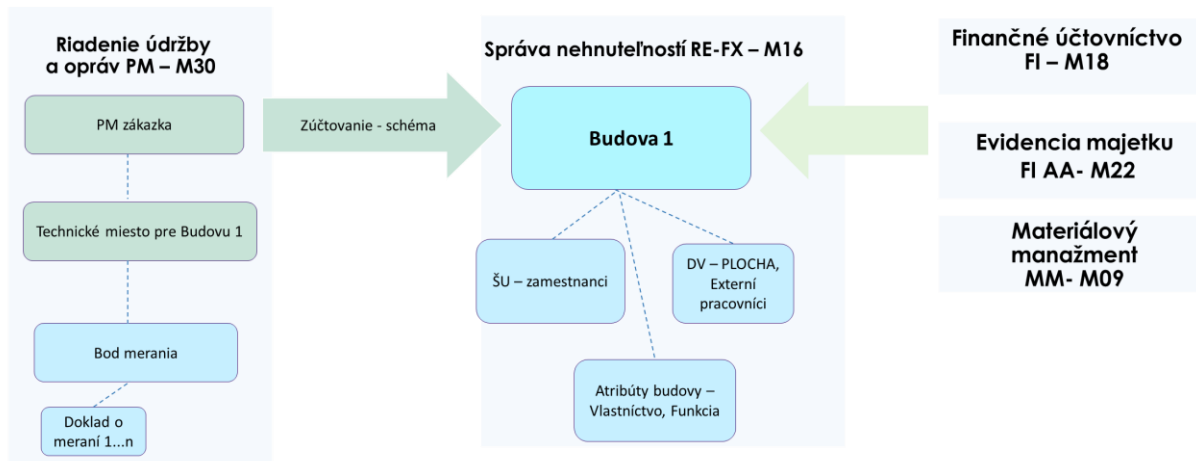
Riadenie údržby a opráv PM – M30

PM zákazka

Technické miesto pre Budovu 1

Bod merania

Doklad o meraní 1...n

Zúčtovanie - schéma

Správa nehnuteľností RE-FX – M16

Budova 1

ŠU – zamestnanci

DV – PLOCHA, Externí pracovníci

Atribúty budovy – Vlastníctvo, Funkcia

Finančné účtovníctvo FI – M18

Evidencia majetku FI AA- M22

Materiálový manažment MM- M09